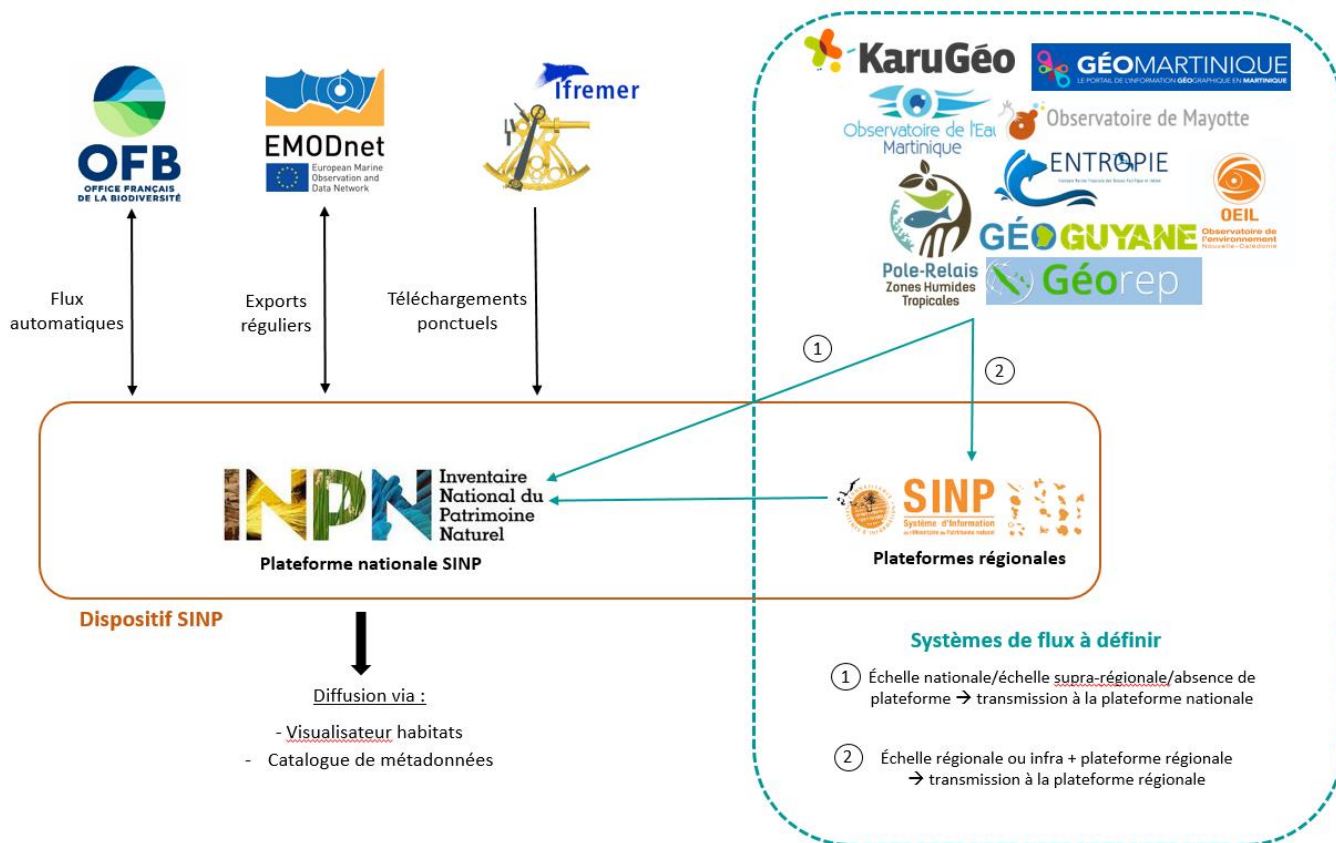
OFB
OFFICE FRANÇAIS DE LA BIODIVERSITÉ

EMODnet
European Marine Observation and Data Network

Ifremer

KaruGéo

GÉOMARTINIQUE
LE PORTAIL DE L'INFORMATION GÉOGRAPHIQUE EN MARTINIQUE

Observatoire de l'Eau Martinique

Observatoire de Mayotte

ENTROPIE

OEIL
Observatoire de l'environnement Nouvelle-Calédonie

Pole-Relais Zones Humides Tropicales

GÉOGUYANE

Géorep

Flux automatiques

Exports réguliers

Téléchargements ponctuels

1

2

Inventaire National du Patrimoine Naturel
INPN

Plateforme nationale SINP

SINP
Système d'Information de l'Inventaire du Patrimoine naturel

Plateformes régionales

Dispositif SINP

Diffusion via :

- Visualisateur habitats
- Catalogue de métadonnées

Systèmes de flux à définir

1 Échelle nationale/échelle supra-régionale/absence de plateforme → transmission à la plateforme nationale

2 Échelle régionale ou infra + plateforme régionale → transmission à la plateforme régionale